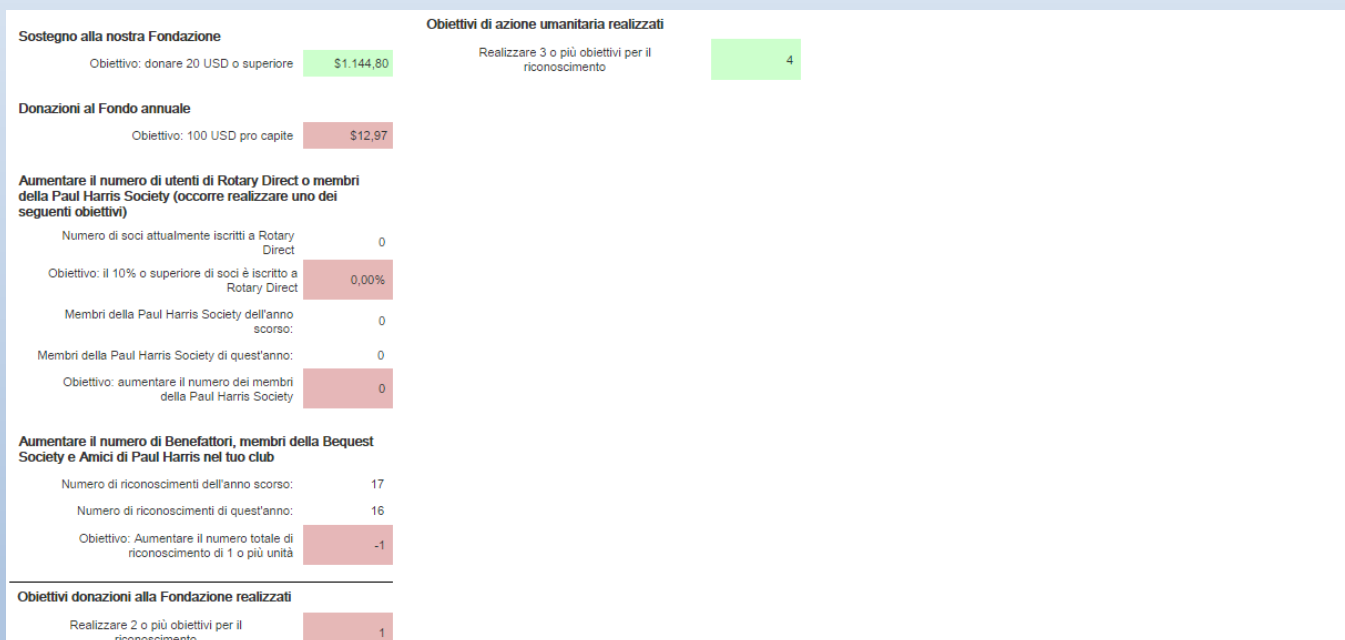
Sostegno alla nostra Fondazione

Obiettivo: donare 20 USD o superiore | $1.144,80

Donazioni al Fondo annuale

Obiettivo: 100 USD pro capite | $12,97

Aumentare il numero di utenti di Rotary Direct o membri della Paul Harris Society (occorre realizzare uno dei seguenti obiettivi)

Numero di soci attualmente iscritti a Rotary Direct | 0

Obiettivo: il 10% o superiore di soci è iscritto a Rotary Direct | 0,00%

Membri della Paul Harris Society dell'anno scorso: | 0

Membri della Paul Harris Society di quest'anno: | 0

Obiettivo: aumentare il numero dei membri della Paul Harris Society | 0

Aumentare il numero di Benefattori, membri della Bequest Society e Amici di Paul Harris nel tuo club

Numero di riconoscimenti dell'anno scorso: | 17

Numero di riconoscimenti di quest'anno: | 16

Obiettivo: Aumentare il numero totale di riconoscimento di 1 o più unità | -1

Obiettivi donazioni alla Fondazione realizzati

Realizzare 2 o più obiettivi per il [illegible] | 1

Obiettivi di azione umanitaria realizzati

Realizzare 3 o più obiettivi per il riconoscimento | 4